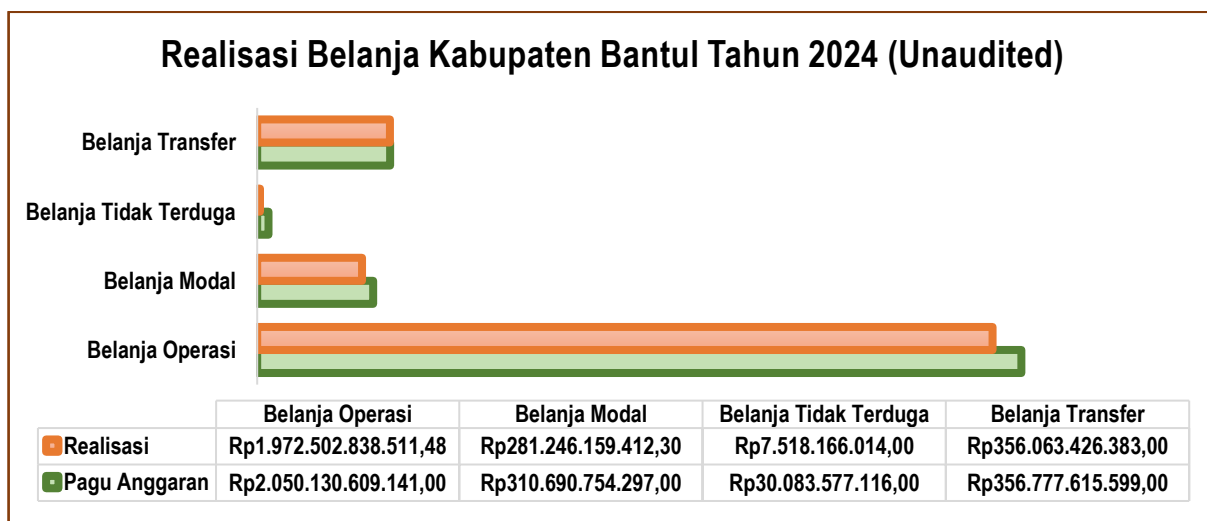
Realisasi Belanja Kabupaten Bantul Tahun 2024 (Unaudited)

Belanja Transfer
Belanja Tidak Terduga
Belanja Modal
Belanja Operasi

| | Belanja Operasi | Belanja Modal | Belanja Tidak Terduga | Belanja Transfer |
|---|---|---|---|---|
| Realisasi | Rp1.972.502.838.511,48 | Rp281.246.159.412,30 | Rp7.518.166.014,00 | Rp356.063.426.383,00 |
| Pagu Anggaran | Rp2.050.130.609.141,00 | Rp310.690.754.297,00 | Rp30.083.577.116,00 | Rp356.777.615.599,00 |